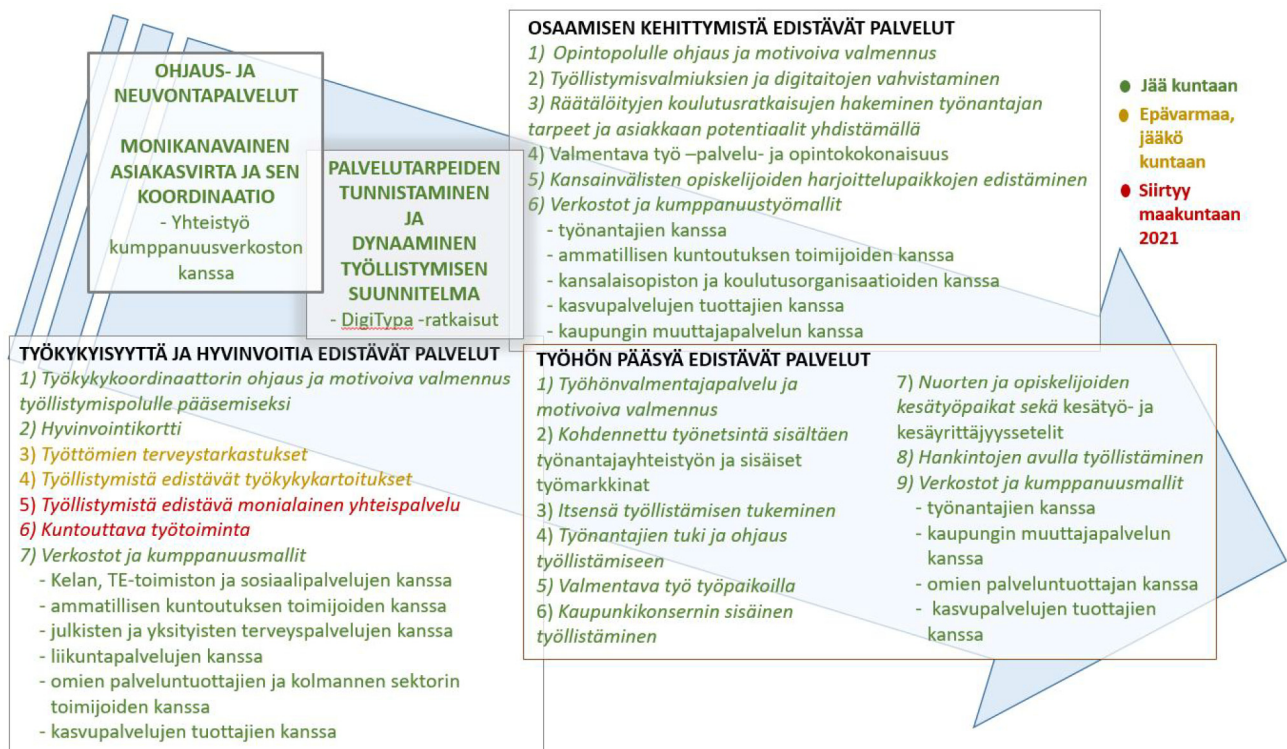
OHJAUS- JA NEUVONTAPALVELUT

MONIKANAVAINEN ASIAKASVIRTA JA SEN KOORDINAATIO
- Yhteistyö kumppanuusverkoston kanssa

PALVELUTARPEIDEN TUNNISTAMINEN JA DYNAAMINEN TYÖLLISTYMISEN SUUNNITELMA
- DigiTypa -ratkaisut

OSAAMISEN KEHITTYMISTÄ EDISTÄVÄT PALVELUT
1) Opintopolulle ohjaus ja motivoiva valmennus
2) Työllistymisvalmiuksien ja digitaitojen vahvistaminen
3) Räätälöityjen koulutusratkaisujen hakeminen työnantajan tarpeet ja asiakkaan potentiaalit yhdistämällä
4) Valmentava työ –palvelu- ja opintokokonaisuus
5) Kansainvälisten opiskelijoiden harjoittelupaikkojen edistäminen
6) Verkostot ja kumppanuustyömallit
- työnantajien kanssa
- ammatillisen kuntoutuksen toimijoiden kanssa
- kansalaisopiston ja koulutusorganisaatioiden kanssa
- kasvupalvelujen tuottajien kanssa
- kaupungin muuttajapalvelun kanssa

● Jää kuntaan
● Epävarmaa, jääkö kuntaan
● Siirtyy maakuntaan 2021

TYÖKYKYISYYTTÄ JA HYVINVOITIA EDISTÄVÄT PALVELUT
1) Työkykykoordinaattorin ohjaus ja motivoiva valmennus työllistymispolulle pääsemiseksi
2) Hyvinvointikortti
3) Työttömien terveystarkastukset
4) Työllistymistä edistävät työkykykartoitukset
5) Työllistymistä edistävä monialainen yhteispalvelu
6) Kuntouttava työtoiminta
7) Verkostot ja kumppanuusmallit
- Kelan, TE-toimiston ja sosiaalipalvelujen kanssa
- ammatillisen kuntoutuksen toimijoiden kanssa
- julkisten ja yksityisten terveyspalvelujen kanssa
- liikuntapalvelujen kanssa
- omien palveluntuottajien ja kolmannen sektorin toimijoiden kanssa
- kasvupalvelujen tuottajien kanssa

TYÖHÖN PÄÄSYÄ EDISTÄVÄT PALVELUT
1) Työhönvalmentajapalvelu ja motivoiva valmennus
2) Kohdennettu työnetsintä sisältäen työnantajayhteistyön ja sisäiset työmarkkinat
3) Itsensä työllistämisen tukeminen
4) Työnantajien tuki ja ohjaus työllistämiseen
5) Valmentava työ työpaikoilla
6) Kaupunkikonsernin sisäinen työllistäminen

7) Nuorten ja opiskelijoiden kesätyöpaikat sekä kesätyö- ja kesäyrittäjyysseteli
8) Hankintojen avulla työllistäminen
9) Verkostot ja kumppanuusmallit
- työnantajien kanssa
- kaupungin muuttajapalvelun kanssa
- omien palveluntuottajan kanssa
- kasvupalvelujen tuottajien kanssa